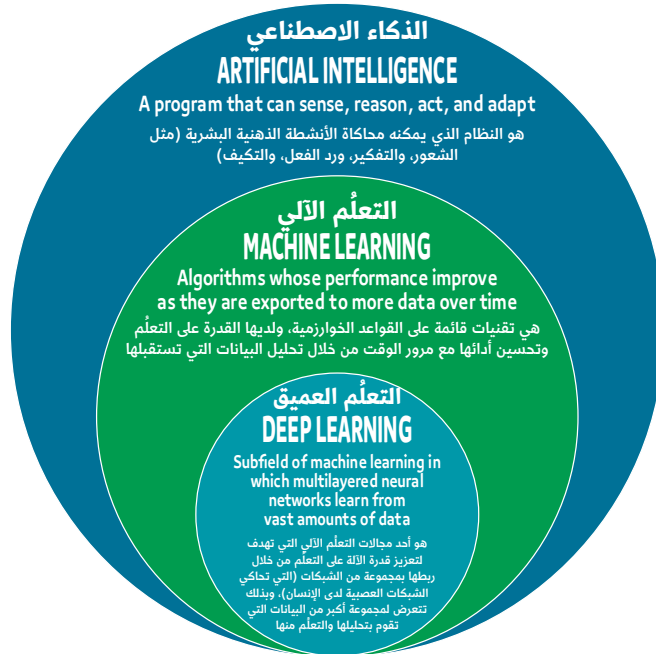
الذكاء الاصطناعي
ARTIFICIAL INTELLIGENCE
A program that can sense, reason, act, and adapt
هو النظام الذي يمكنه محاكاة الأنشطة الذهنية البشرية (مثل الشعور، والتفكير، ورد الفعل، والتكيف)

التعلُم الآلي
MACHINE LEARNING
Algorithms whose performance improve as they are exported to more data over time
هي تقنيات قائمة على القواعد الخوارزمية، ولديها القدرة على التعلُم وتحسين أدائها مع مرور الوقت من خلال تحليل البيانات التي تستقبلها

التعلُم العميق
DEEP LEARNING
Subfield of machine learning in which multilayered neural networks learn from vast amounts of data
هو أحد مجالات التعلُم الآلي التي تهدف لتعزيز قدرة الآلة على التعلُم من خلال ربطها بمجموعة من الشبكات (التي تحاكي الشبكات العصبية لدى الإنسان)، وبذلك تتعرض لمجموعة أكبر من البيانات التي تقوم بتحليلها والتعلُم منها